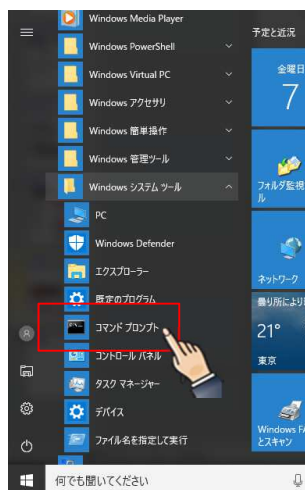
Windows Media Player
Windows PowerShell
Windows Virtual PC
Windows アクセサリ
Windows 簡単操作
Windows 管理ツール
Windows システム ツール
PC
Windows Defender
エクスプローラー
既定のプログラム
コマンド プロンプト
コントロール パネル
タスク マネージャー
デバイス
ファイル名を指定して実行
何でも聞いてください
予定と近況
金曜日
7
フォルダ監視
ル
ネットワーク
曇り所により
21°
東京
Windows F
とスキャン